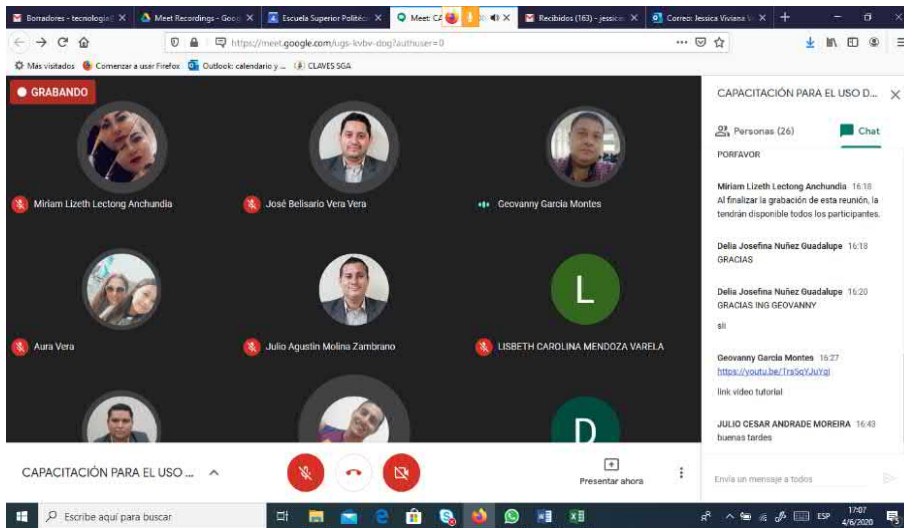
Borradores - tecnologia | Meet Recordings - Goo | Escuela Superior Politéc | Meet: CA | Recibidos (163) - jessica | Correo: Jessica Viviana V

https://meet.google.com/ugs-kvbv-dog?authuser=0

Más visitados Comenzar a usar Firefox Outlook: calendario y ... CLAVES SGA

GRABANDO

Miriam Lizeth Lectong Anchundia

José Belisario Vera Vera

Geovanny Garcia Montes

Aura Vera

Julio Agustin Molina Zambrano

L

LISBETH CAROLINA MENDOZA VARELA

D

CAPACITACIÓN PARA EL USO ...

Presentar ahora

CAPACITACIÓN PARA EL USO D...

Personas (26)

Chat

PORFAVOR

Miriam Lizeth Lectong Anchundia 16:18
Al finalizar la grabación de esta reunión, la tendrán disponible todos los participantes.

Delia Josefina Nuñez Guadalupe 16:18
GRACIAS

Delia Josefina Nuñez Guadalupe 16:20
GRACIAS ING GEOVANNY

sii

Geovanny Garcia Montes 16:27
https://youtu.be/TrsSqYJuYqI

link video tutorial

JULIO CESAR ANDRADE MOREIRA 16:43
buenas tardes

Envía un mensaje a todos

Escribe aquí para buscar

ESP 17:07 4/6/2020